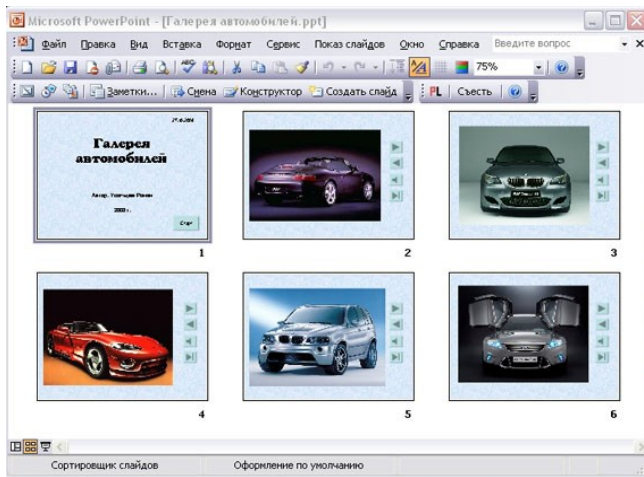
Microsoft PowerPoint - [Галерея автомобилей.ppt]

Файл Правка Вид Вставка Формат Сервис Показ слайдов Окно Справка Введите вопрос

75%

Заметки... Смена Конструктор Создать слайд PL Сжать

27.4.2006

Галерея автомобилей

Автор: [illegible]

2008 г.

Старт

1

2

3

4

5

6

Сортировщик слайдов Оформление по умолчанию